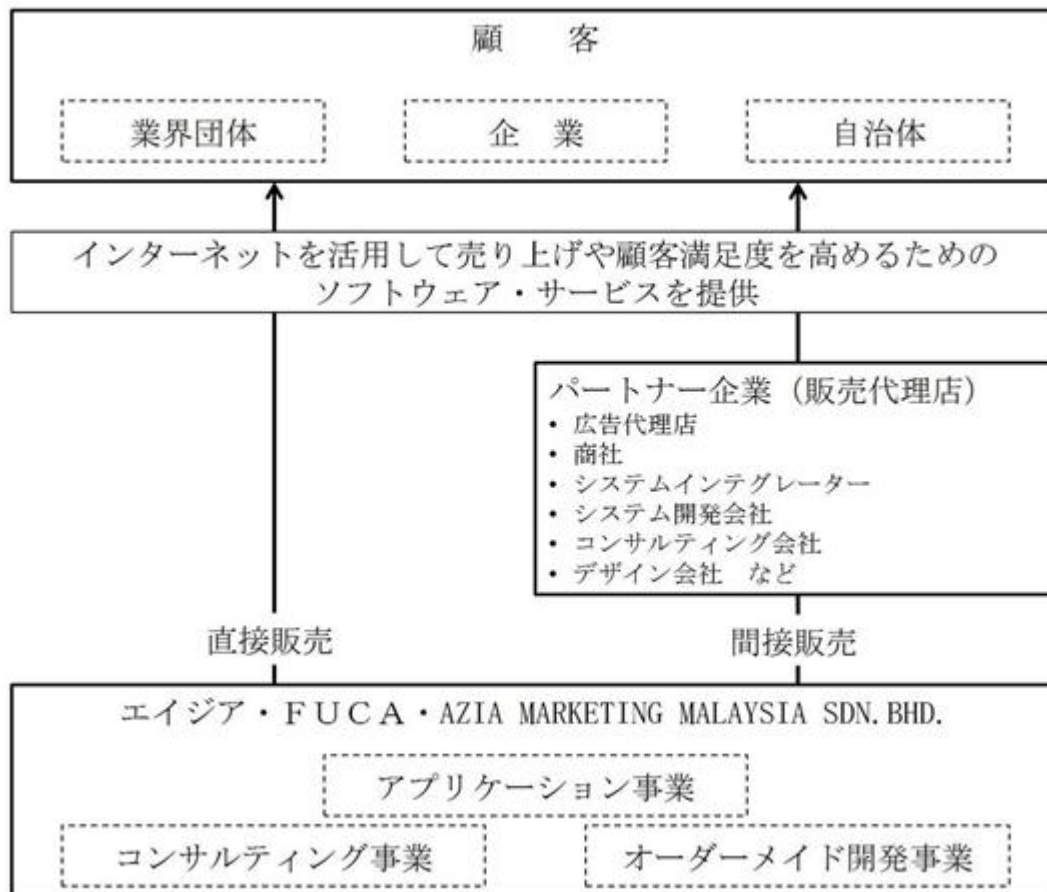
顧　客

業界団体

企　業

自治体

インターネットを活用して売り上げや顧客満足度を高めるためのソフトウェア・サービスを提供

パートナー企業（販売代理店）
• 広告代理店
• 商社
• システムインテグレーター
• システム開発会社
• コンサルティング会社
• デザイン会社　など

直接販売

間接販売

エイジア・FUCA・AZIA MARKETING MALAYSIA SDN. BHD.

アプリケーション事業

コンサルティング事業

オーダーメイド開発事業